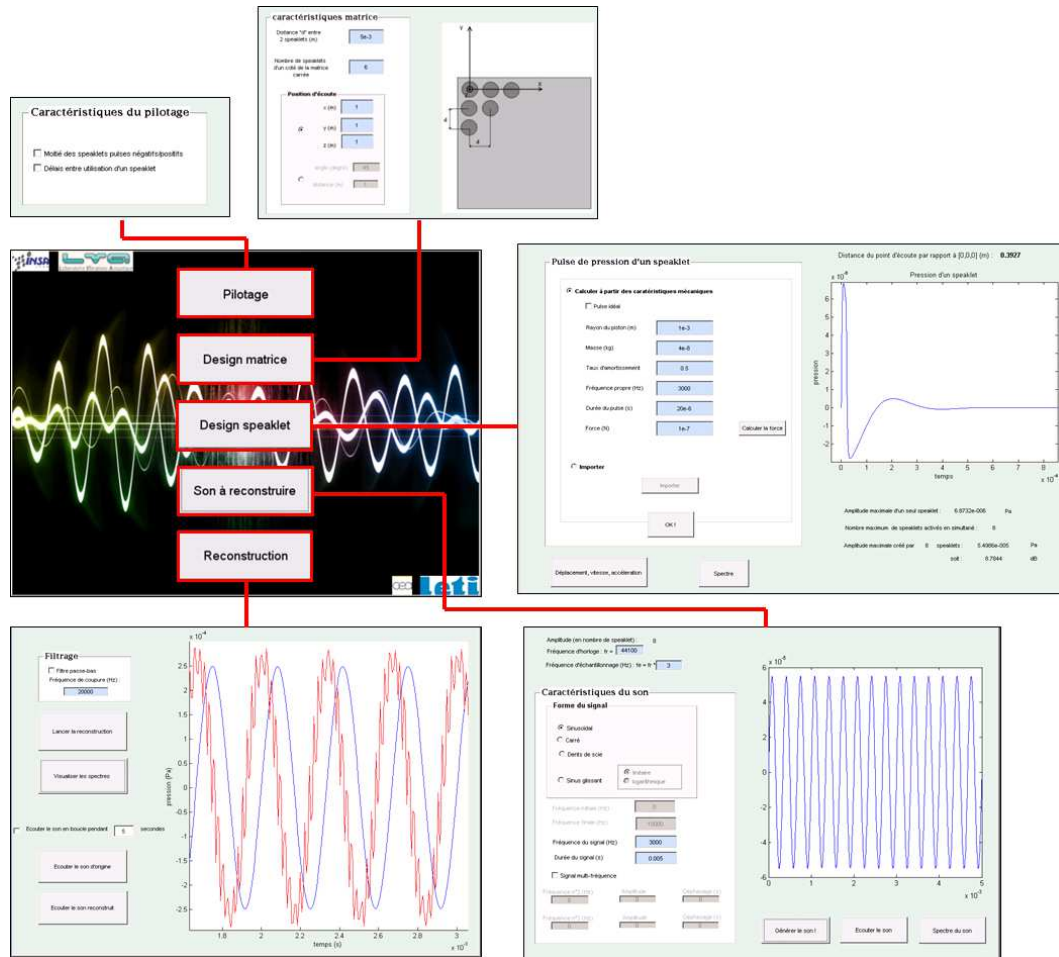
caractéristiques matrice

Distance "d" entre 2 speaklets (m) 5e-3

Nombre de speaklets d'un coté de la matrice carrée 6

Position d'écoute

x (m) 1
y (m) 1
z (m) 1

angle (degrés) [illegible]
distance (m) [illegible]

y
x
d
d

Caractéristiques du pilotage

Moitié des speaklets pulses négatifs/positifs
Délais entre utilisation d'un speaklet

INSA LVA

Pilotage

Design matrice

Design speaklet

Son à reconstruire

Reconstruction

cea leti

Pulse de pression d'un speaklet

Calculer à partir des caratéristiques mécaniques

Pulse idéal

Rayon du piston (m) 1e-3
Masse (kg) 4e-8
Taux d'amortissement 0.5
Fréquence propre (Hz) 3000
Durée du pulse (s) 20e-6
Force (N) 1e-7

Calculer la force

Importer

Importer

OK !

Déplacement, vitesse, accélération

Spectre

Distance du point d'écoute par rapport à [0,0,0] (m) : 0.3927

Pression d'un speaklet

$x 10^{-8}$
6 5 4 3 2 1 0 -1 -2 -3
pression
0 1 2 3 4 5 6 7 8
temps
$x 10^{-4}$

Amplitude maximale d'un seul speaklet : 6.9732e-006 Pa

Nombre maximum de speaklets activés en simultané : 8

Amplitude maximale créé par 8 speaklets : 5.4086e-005 Pa
soit : 8.7044 dB

Filtrage

Filtre passe-bas
Fréquence de coupure (Hz)
20000

Lancer la reconstruction

Visualiser les spectres

Ecouter le son en boucle pendant 5 secondes

Ecouter le son d'origine

Ecouter le son reconstruit

$x 10^{-4}$
2.5 2 1.5 1 0.5 0 -0.5 -1 -1.5 -2 -2.5
pression (Pa)
1.8 2 2.2 2.4 2.6 2.8 3
temps (s)
$x 10^{-3}$

Amplitude (en nombre de speaklet) : 8
Fréquence d'horloge : fr = 44100
Fréquence d'échantillonnage (Hz) : fe = fr * 3

Caractéristiques du son

Forme du signal

Sinusoïdal
Carré
Dents de scie
Sinus glissant
linéaire
logarithmique

Fréquence initiale (Hz) 0
Fréquence finale (Hz) 10000

Fréquence du signal (Hz) 3000
Durée du signal (s) 0.005

Signal multi-fréquence

Fréquence n°1 (Hz) Amplitude Déphasage (°)
Fréquence n°2 (Hz) Amplitude Déphasage (°)

$x 10^{-4}$
6 4 2 0 -2 -4 -6
0 1 2 3 4 5
$x 10^{-3}$

Générer le son !

Ecouter le son

Spectre du son